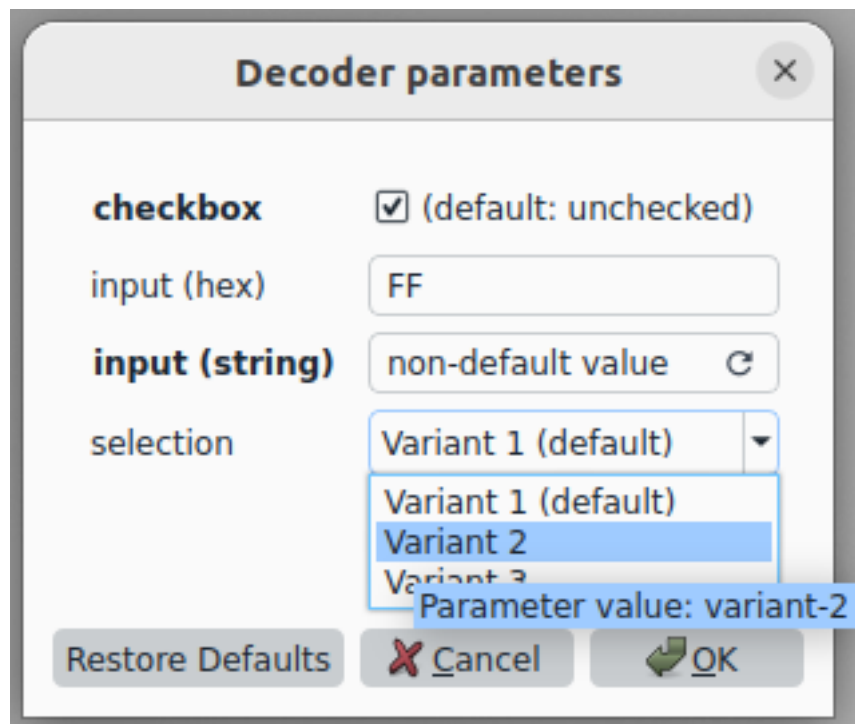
Decoder parameters

checkbox (default: unchecked)

input (hex) FF

input (string) non-default value

selection Variant 1 (default)

Variant 1 (default)
Variant 2
Variant 3

Parameter value: variant-2

Restore Defaults Cancel OK